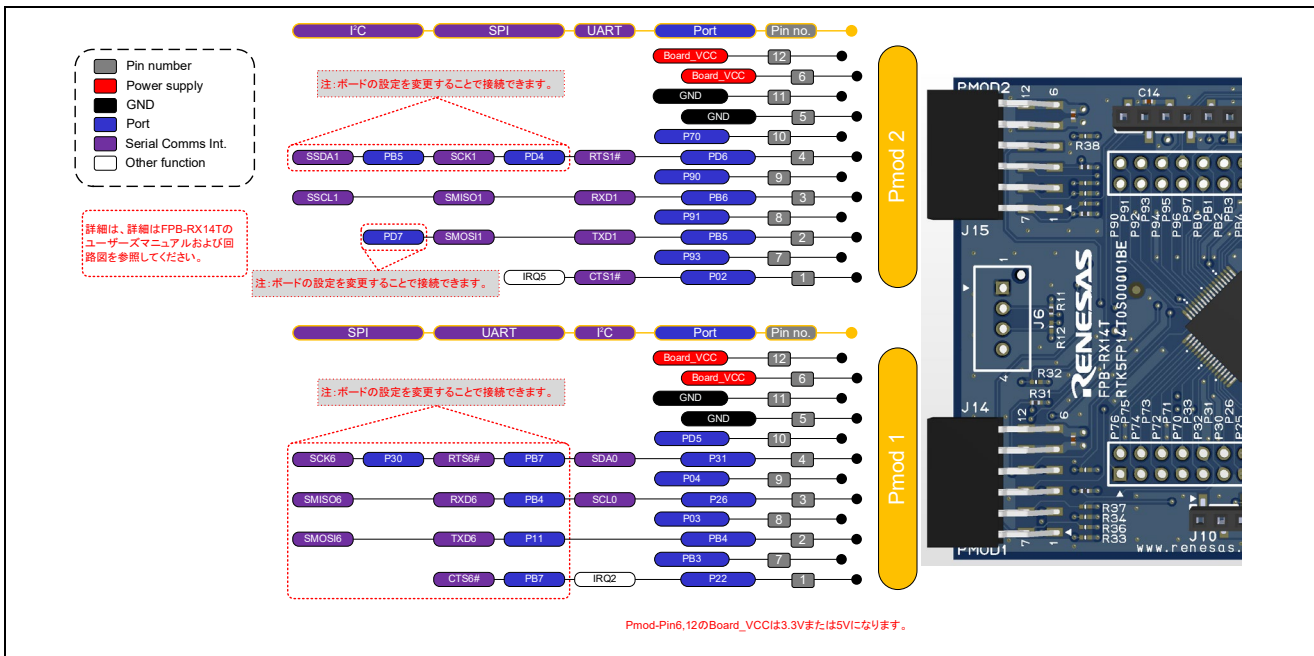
Pin number
Power supply
GND
Port
Serial Comms Int.
Other function

詳細は、詳細はFPB-RX14Tのユーザーズマニュアルおよび回路図を参照してください。

I²C | SPI | UART | Port | Pin no.

注:ボードの設定を変更することで接続できます。

Board_VCC 12
Board_VCC 6
GND 11
GND 5
P70 10
SSDA1 PB5 SCK1 PD4 RTS1# PD6 4
P90 9
SSCL1 SMISO1 RXD1 PB6 3
P91 8
PD7 SMOSI1 TXD1 PB5 2
P93 7
IRQ5 CTS1# P02 1

注:ボードの設定を変更することで接続できます。

Pmod 2

SPI | UART | I²C | Port | Pin no.

注:ボードの設定を変更することで接続できます。

Board_VCC 12
Board_VCC 6
GND 11
GND 5
PD5 10
SCK6 P30 RTS6# PB7 SDA0 P31 4
P04 9
SMISO6 RXD6 PB4 SCL0 P26 3
P03 8
SMOSI6 TXD6 P11 PB4 2
PB3 7
CTS6# PB7 IRQ2 P22 1

Pmod 1

PMOD2 12 6 C14 R38 J15 7 1 P90 P91 P93 P94 P95 P96 P97 PB0 PB1 PB2 PB3 PB4 RTK5FP14T0S00001BE FPB-RX14T RENESAS J6 R11 R12 R32 R31 J14 12 6 4 1 P76 P75 P74 P73 P72 P71 P70 P33 P32 P31 P30 P26 P25 R37 R34 R36 R33 J10 PMOD1 www.renesas.

Pmod-Pin6,12のBoard_VCCは3.3Vまたは5Vになります。